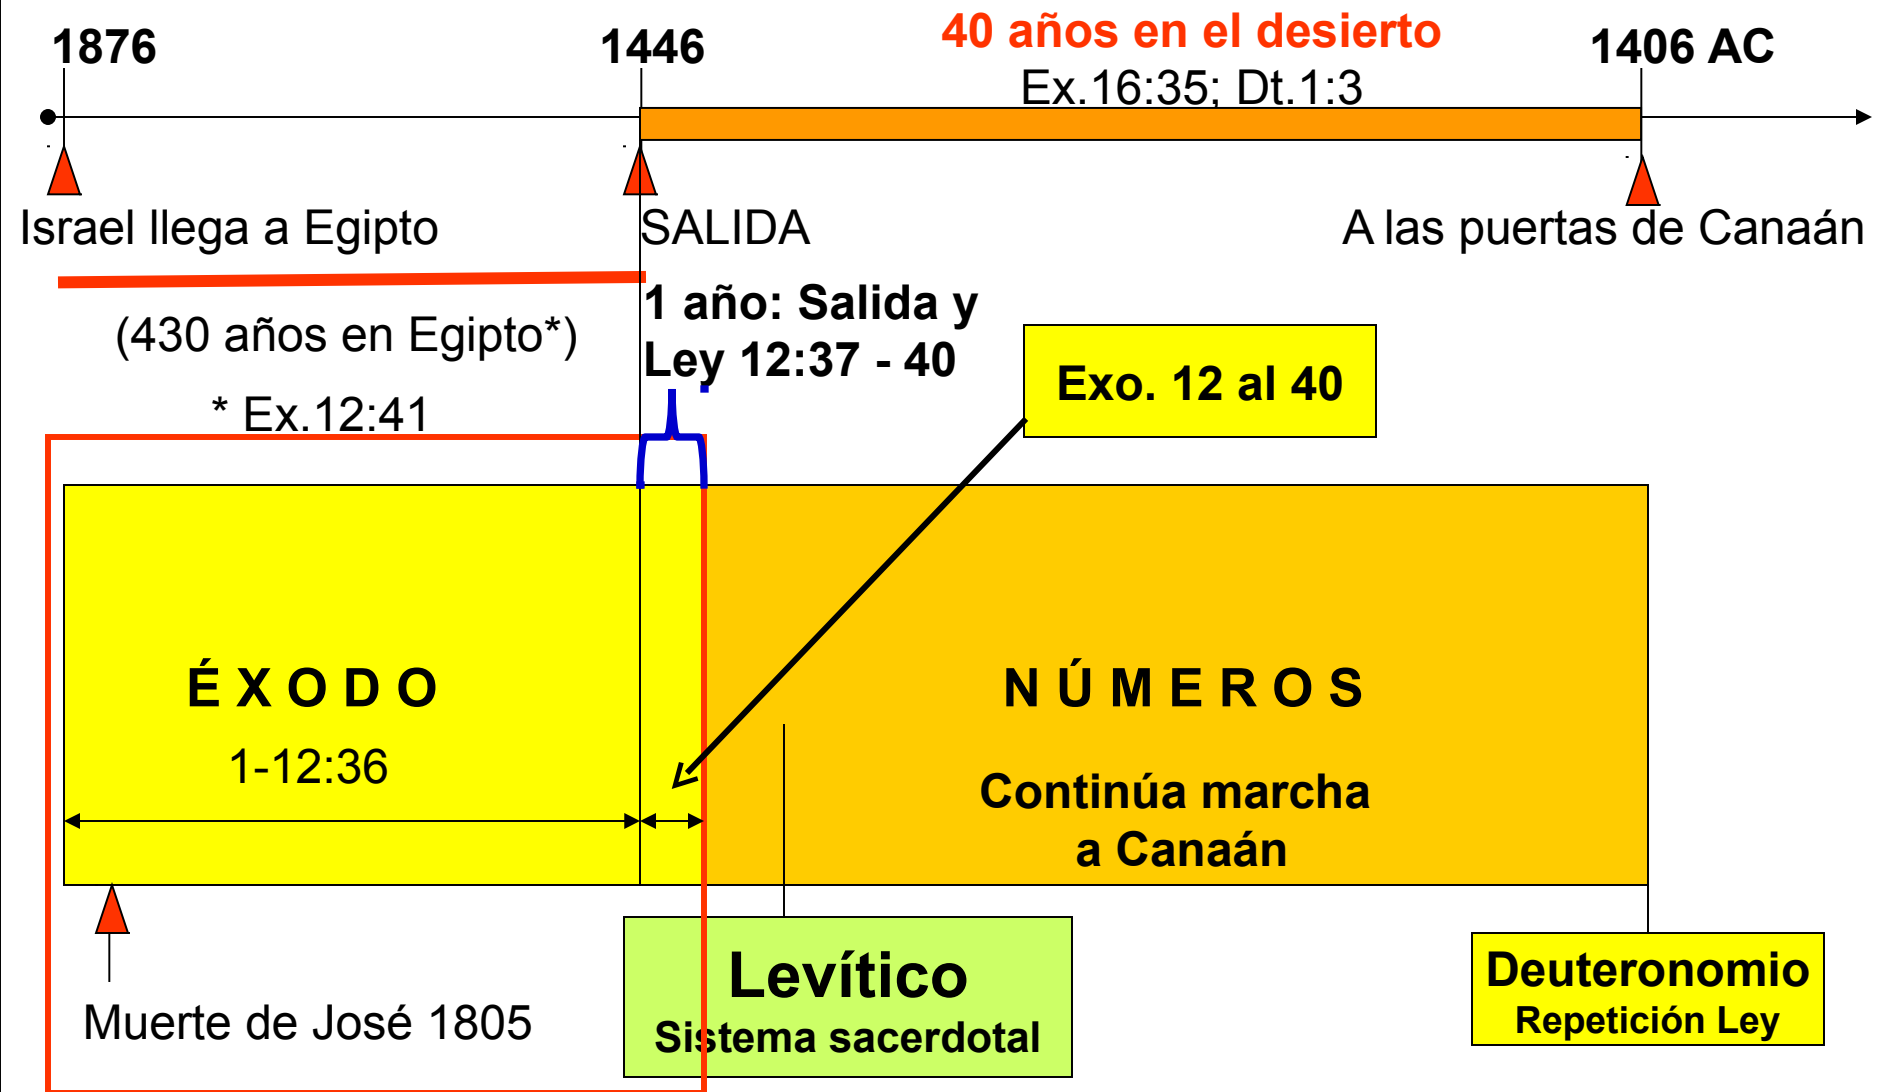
1876

1446

40 años en el desierto

Ex.16:35; Dt.1:3

1406 AC

Israel llega a Egipto

SALIDA

A las puertas de Canaán

(430 años en Egipto*)

* Ex.12:41

1 año: Salida y Ley 12:37 - 40

Exo. 12 al 40

É X O D O

1-12:36

N Ú M E R O S

Continúa marcha a Canaán

Muerte de José 1805

Levítico

Sistema sacerdotal

Deuteronomio

Repetición Ley